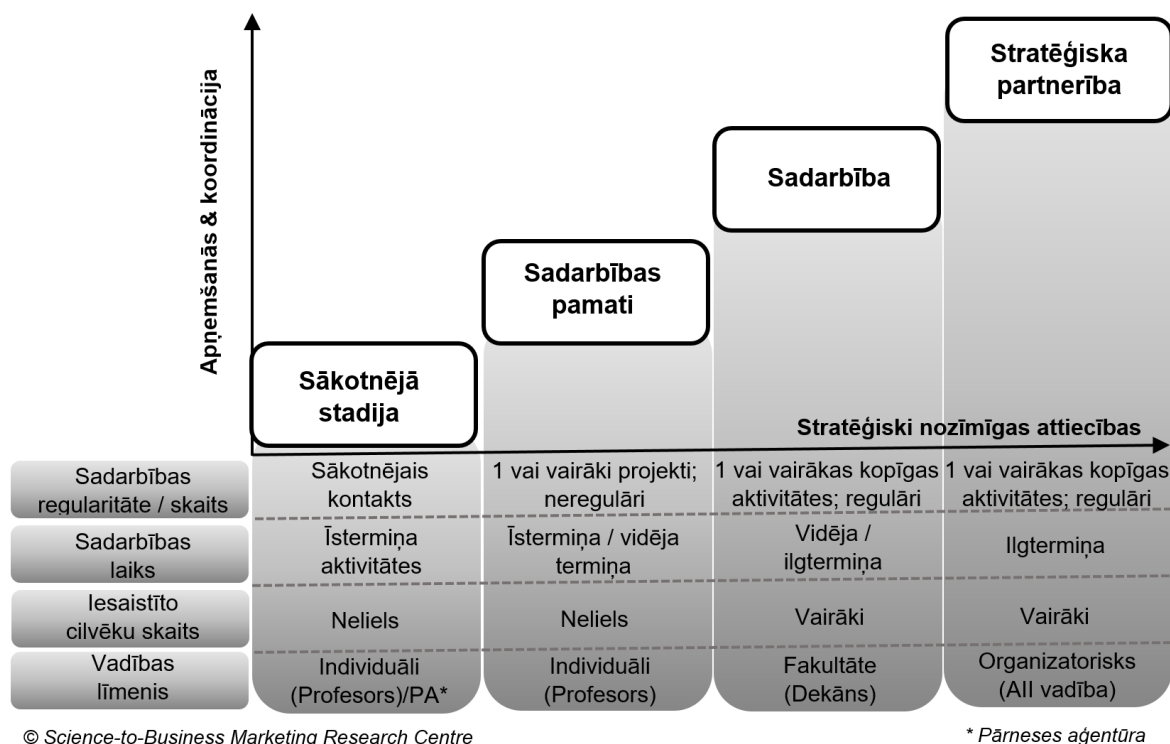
Apņemšanās & koordinācija

Stratēģiska partnerība

Sadarbība

Sadarbības pamati

Sākotnējā stadija

Stratēģiski nozīmīgas attiecības

| | | | | |
|---|---|---|---|---|
| Sadarbības regularitāte / skaits | Sākotnējais kontakts | 1 vai vairāki projekti; neregulāri | 1 vai vairākas kopīgas aktivitātes; regulāri | 1 vai vairākas kopīgas aktivitātes; regulāri |
| Sadarbības laiks | Īstermiņa aktivitātes | Īstermiņa / vidēja termiņa | Vidēja / ilgtermiņa | Ilgtermiņa |
| Iesaistīto cilvēku skaits | Neliels | Neliels | Vairāki | Vairāki |
| Vadības līmenis | Individuāli (Profesors)/PA* | Individuāli (Profesors) | Fakultāte (Dekāns) | Organizatorisks (AII vadība) |

© Science-to-Business Marketing Research Centre

* Pārneses aģentūra